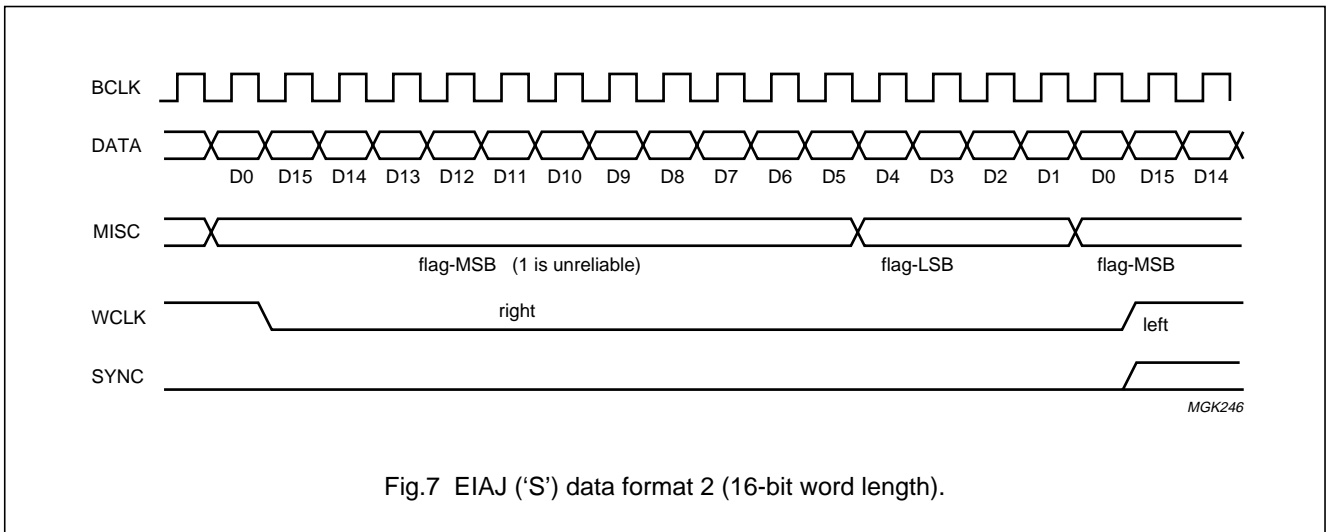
BCLK

DATA

D0 D15 D14 D13 D12 D11 D10 D9 D8 D7 D6 D5 D4 D3 D2 D1 D0 D15 D14

MISC

flag-MSB (1 is unreliable)

flag-LSB

flag-MSB

WCLK

right

left

SYNC

MGK246

Fig.7 EIAJ (‘S’) data format 2 (16-bit word length).